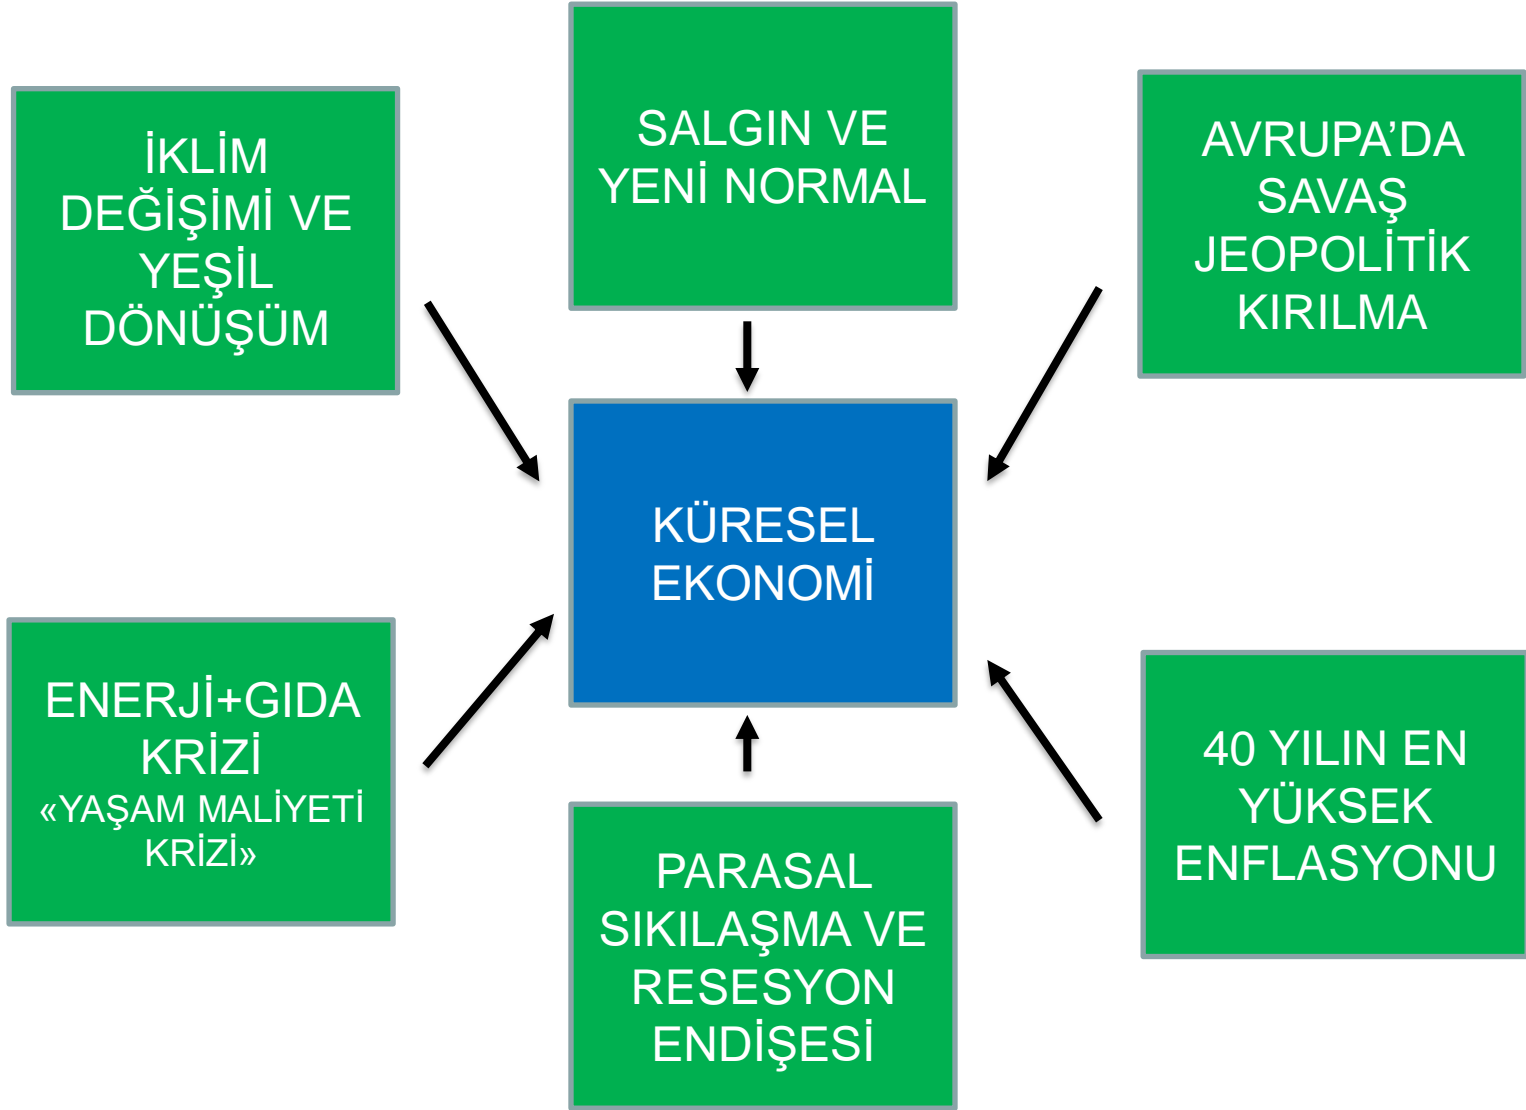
İKLİM DEĞİŞİMİ VE YEŞİL DÖNÜŞÜM

SALGIN VE YENİ NORMAL

AVRUPA'DA SAVAŞ JEOPOLİTİK KIRILMA

KÜRESEL EKONOMİ

ENERJİ+GIDA KRİZİ «YAŞAM MALİYETİ KRİZİ»

PARASAL SIKILAŞMA VE RESESYON ENDİŞESİ

40 YILIN EN YÜKSEK ENFLASYONU